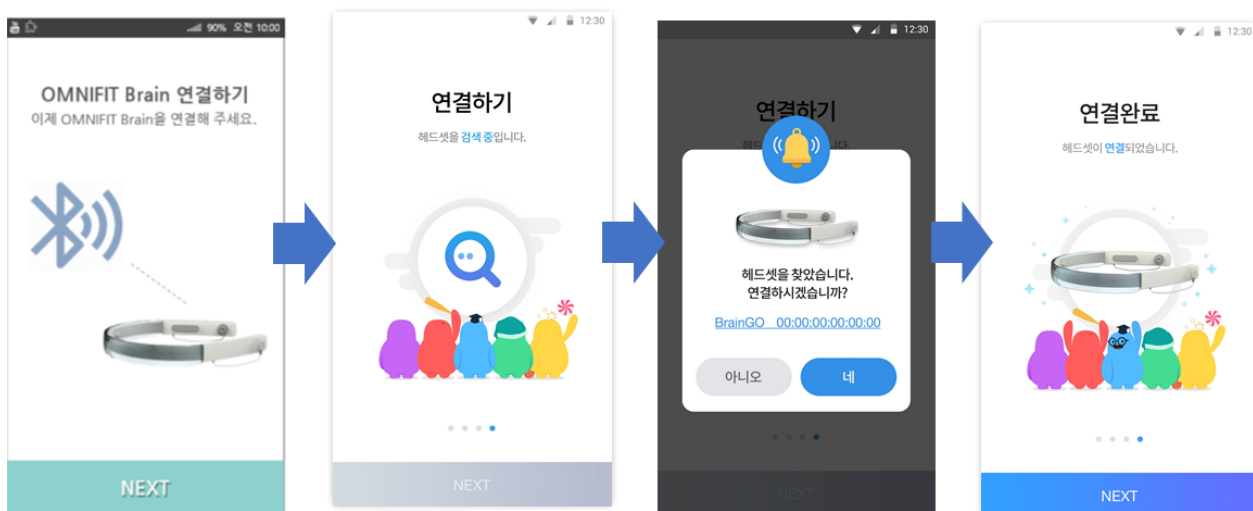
90% 오전 10:00

OMNIFIT Brain 연결하기
이제 OMNIFIT Brain을 연결해 주세요.

NEXT

12:30

연결하기
헤드셋을 검색 중입니다.

NEXT

12:30

연결하기

헤드셋을 찾았습니다.
연결하시겠습니까?

BrainGO 00:00:00:00:00:00

아니오
네

NEXT

12:30

연결완료
헤드셋이 연결되었습니다.

NEXT